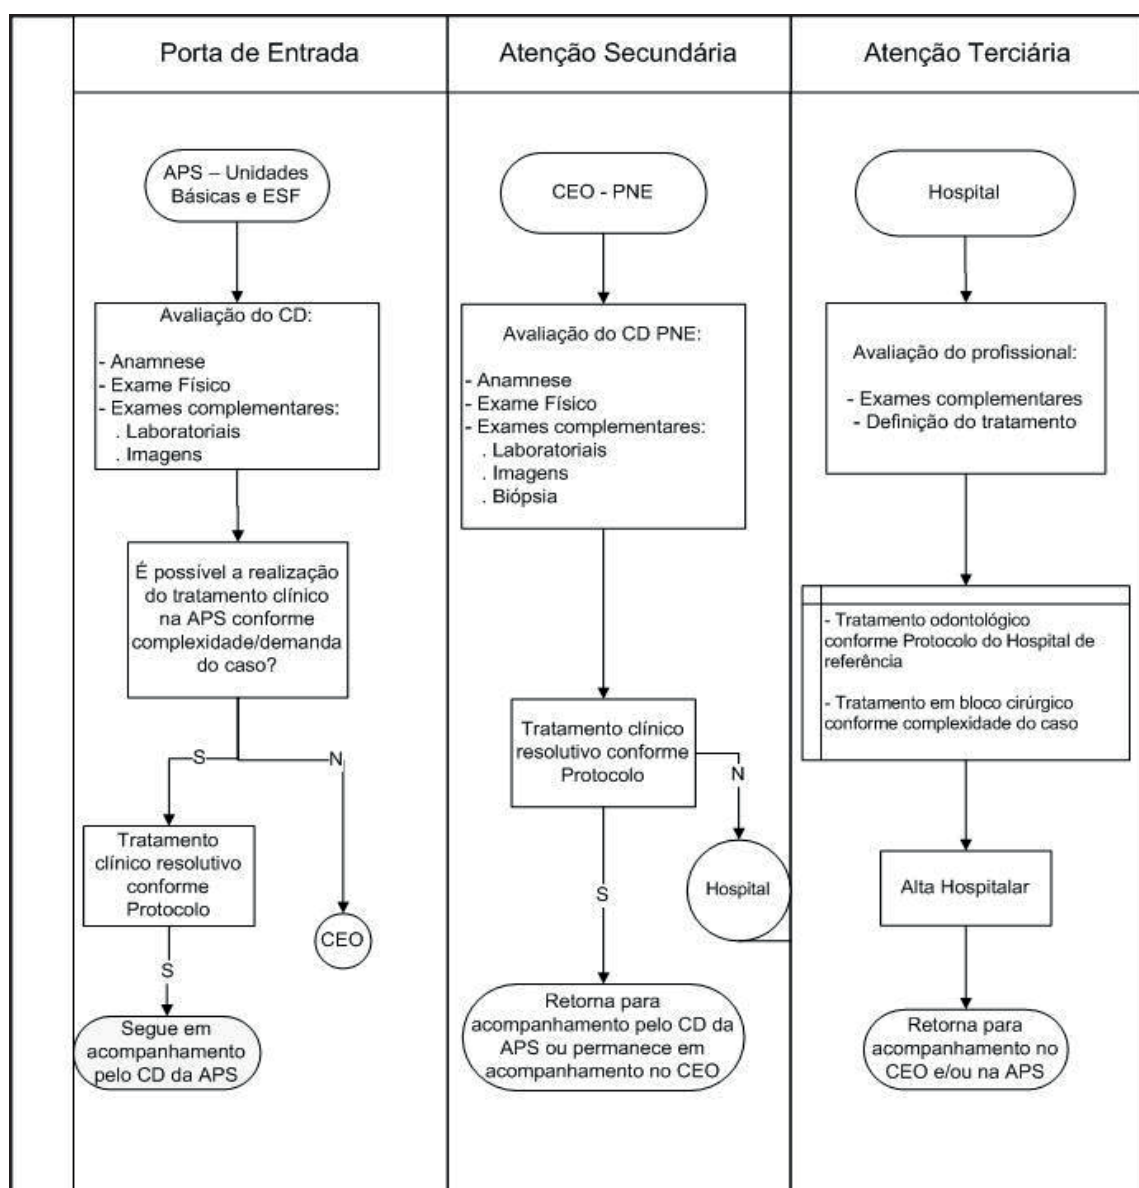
Porta de Entrada

APS – Unidades Básicas e ESF

Avaliação do CD:

- Anamnese
- Exame Físico
- Exames complementares:
. Laboratoriais
. Imagens

É possível a realização do tratamento clínico na APS conforme complexidade/demanda do caso?

S

N

Tratamento clínico resolutivo conforme Protocolo

CEO

S

Segue em acompanhamento pelo CD da APS

Atenção Secundária

CEO - PNE

Avaliação do CD PNE:

- Anamnese
- Exame Físico
- Exames complementares:
. Laboratoriais
. Imagens
. Biópsia

Tratamento clínico resolutivo conforme Protocolo

N

Hospital

S

Retorna para acompanhamento pelo CD da APS ou permanece em acompanhamento no CEO

Atenção Terciária

Hospital

Avaliação do profissional:

- Exames complementares
- Definição do tratamento

- Tratamento odontológico conforme Protocolo do Hospital de referência

- Tratamento em bloco cirúrgico conforme complexidade do caso

Alta Hospitalar

Retorna para acompanhamento no CEO e/ou na APS